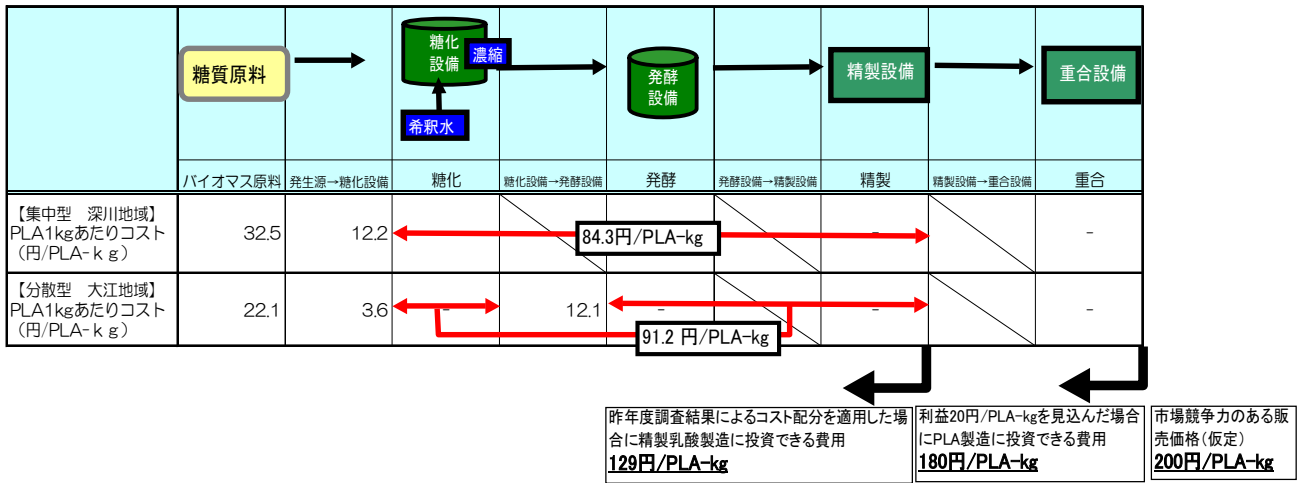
糖質原料

糖化設備

濃縮

希釈水

発酵設備

精製設備

重合設備

| | バイオマス原料 | 発生源→糖化設備 | 糖化 | 糖化設備→発酵設備 | 発酵 | 発酵設備→精製設備 | 精製 | 精製設備→重合設備 | 重合 |
|---|---|---|---|---|---|---|---|---|---|
| 【集中型　深川地域】 PLA1kgあたりコスト （円/PLA-ｋｇ） | 32.5 | 12.2 | | | 84.3円/PLA-kg | | - | | - |
| 【分散型　大江地域】 PLA1kgあたりコスト （円/PLA-ｋｇ） | 22.1 | 3.6 | - | 12.1 | - | | - | | - |

91.2 円/PLA-kg

昨年度調査結果によるコスト配分を適用した場合に精製乳酸製造に投資できる費用
129円/PLA-kg

利益20円/PLA-kgを見込んだ場合にPLA製造に投資できる費用
180円/PLA-kg

市場競争力のある販売価格（仮定）
200円/PLA-kg